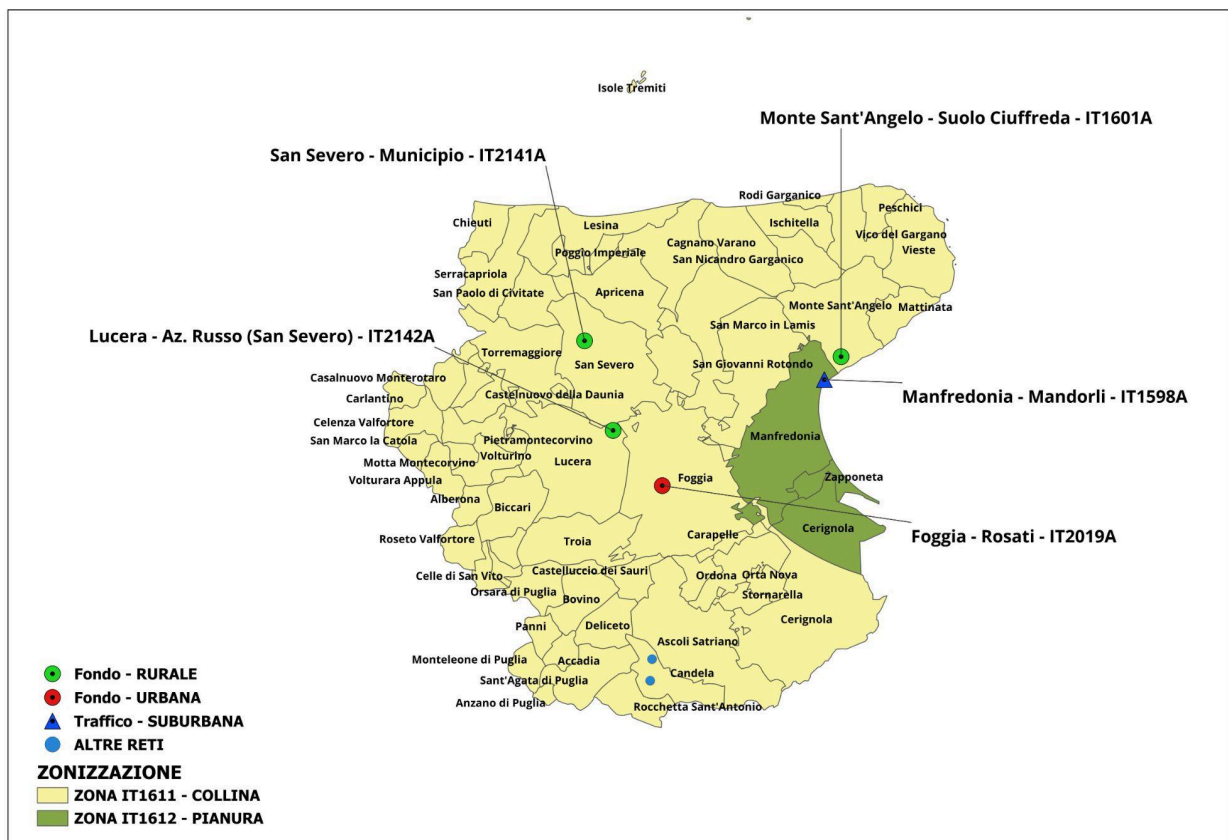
Isole Tremiti

Monte Sant'Angelo - Suolo Ciuffreda - IT1601A

San Severo - Municipio - IT2141A

Rodi Garganico
Peschici
Ischitella
Vico del Gargano
Vieste
Chieuti
Lesina
Cagnano Varano
San Nicandro Garganico
Poggio Imperiale
Serracapriola
San Paolo di Civitate
Apricena
Monte Sant'Angelo
Mattinata
San Marco in Lamis

Lucera - Az. Russo (San Severo) - IT2142A

Torremaggiore
San Severo
San Giovanni Rotondo
Casalnuovo Monterotaro
Carlantino
Castelnuovo della Daunia

Manfredonia - Mandorli - IT1598A

Celenza Valfortore
San Marco la Catola
Pietramontecorvino
Volturino
Manfredonia
Motta Montecorvino
Lucera
Volturara Appula
Foggia
Zapponeta
Alberona
Biccari
Cerignola

Foggia - Rosati - IT2019A

Roseto Valfortore
Troia
Carapelle
Celle di San Vito
Castelluccio dei Sauri
Ordona
Orta Nova
Orsara di Puglia
Bovino
Stornarella
Panni
Deliceto
Cerignola
Ascoli Satriano
Monteleone di Puglia
Accadia
Candela
Sant'Agata di Puglia
Anzano di Puglia
Rocchetta Sant'Antonio

Fondo - RURALE
Fondo - URBANA
Traffico - SUBURBANA
ALTRE RETI
ZONIZZAZIONE
ZONA IT1611 - COLLINA
ZONA IT1612 - PIANURA